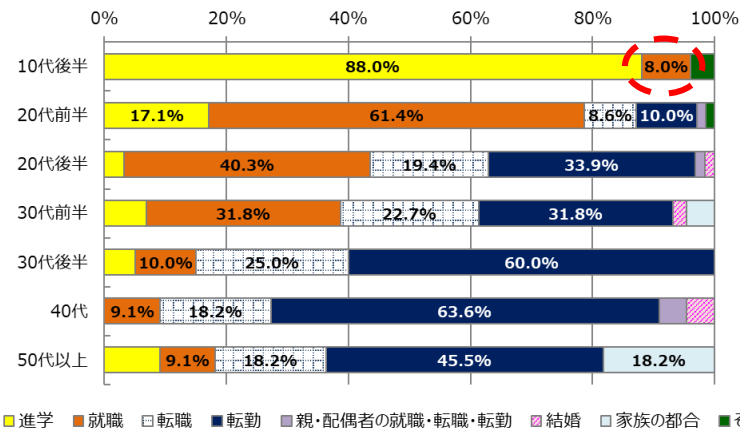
0% 20% 40% 60% 80% 100%

| | | | | | |
|---|---|---|---|---|---|
| 10代後半 | 88.0% | 8.0% | | | |
| 20代前半 | 17.1% | 61.4% | 8.6% | 10.0% | |
| 20代後半 | 40.3% | 19.4% | 33.9% | | |
| 30代前半 | 31.8% | 22.7% | 31.8% | | |
| 30代後半 | 10.0% | 25.0% | 60.0% | | |
| 40代 | 9.1% | 18.2% | 63.6% | | |
| 50代以上 | 9.1% | 18.2% | 45.5% | 18.2% | |

進学 就職 転職 転勤 親・配偶者の就職・転職・転勤 結婚 家族の都合 そ